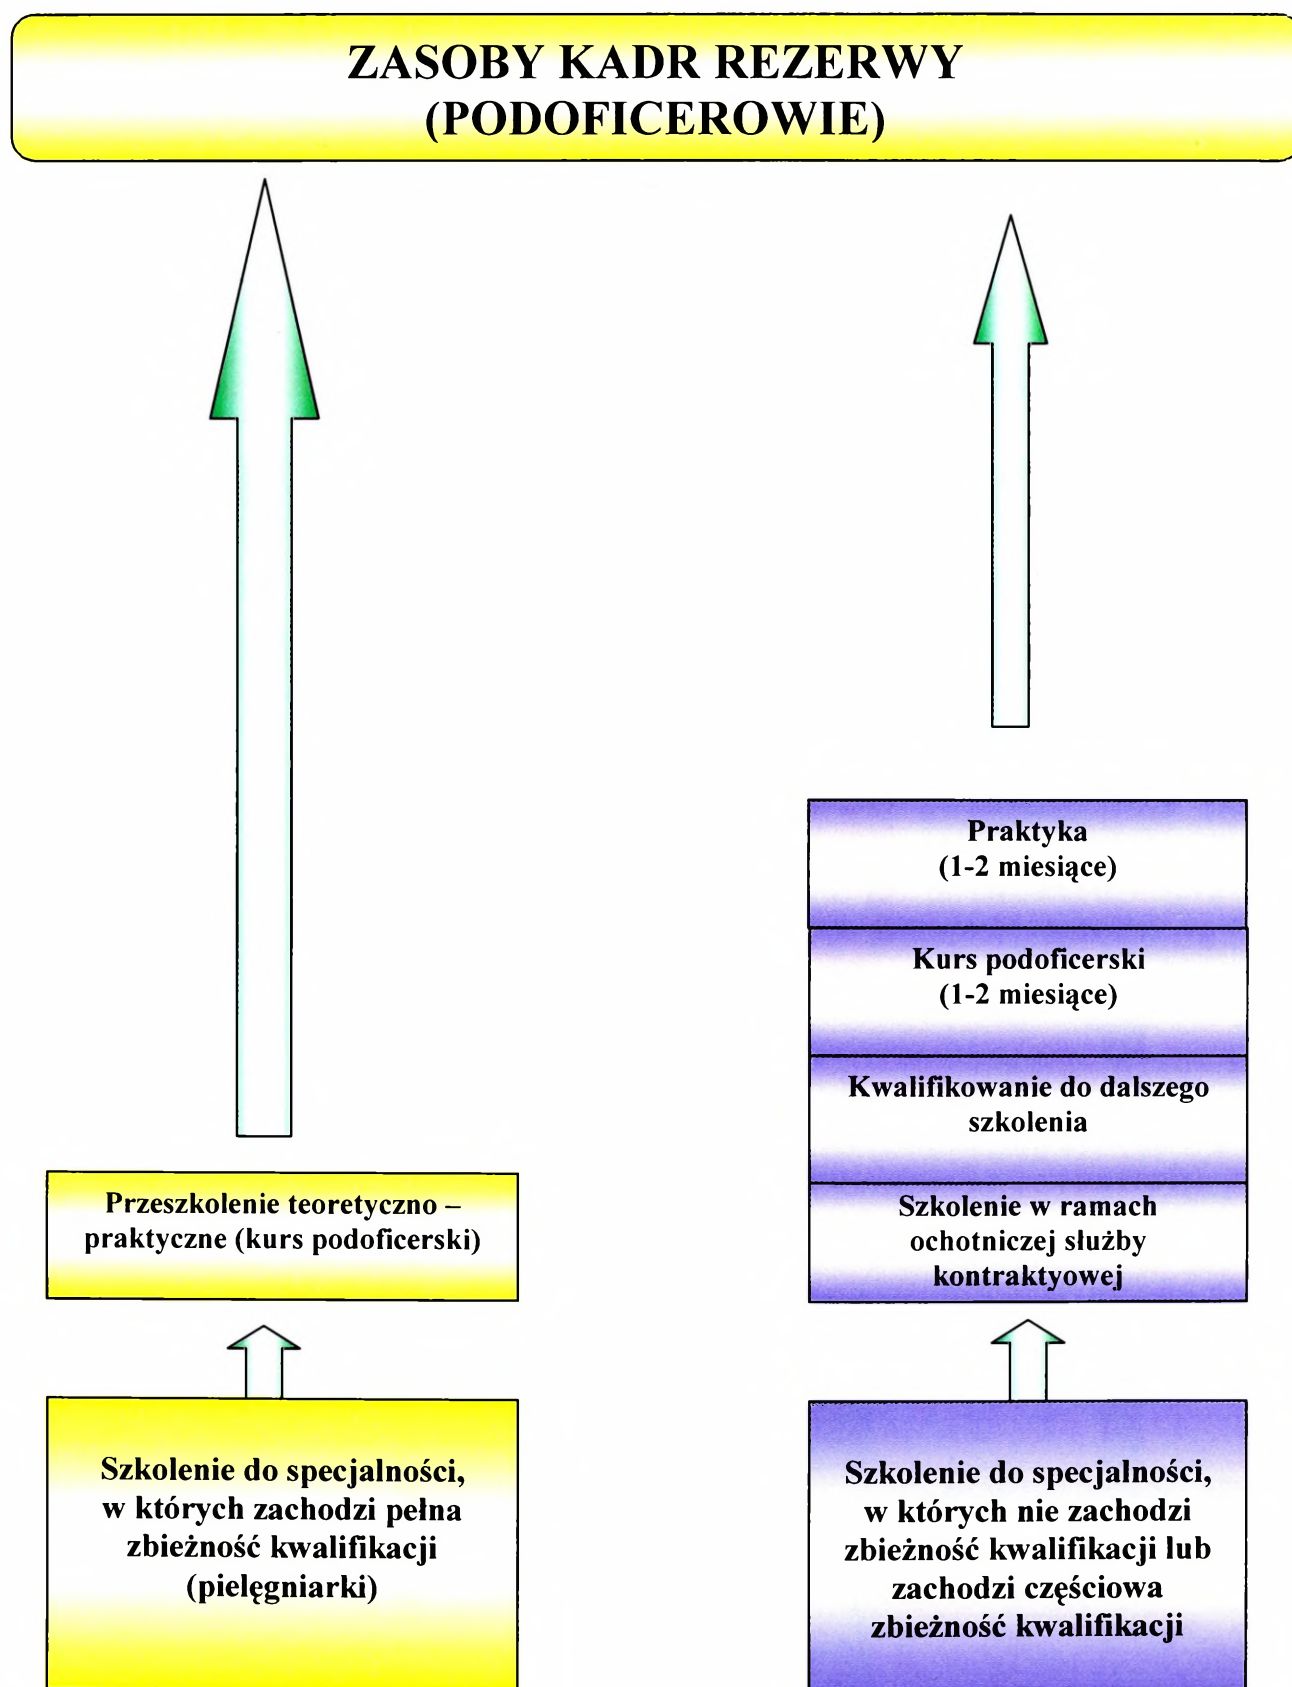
ZASOBY KADR REZERWY
(PODOFICEROWIE)

Praktyka
(1-2 miesiące)

Kurs podoficerski
(1-2 miesiące)

Kwalifikowanie do dalszego szkolenia

Szkolenie w ramach ochotniczej służby kontraktyowej

Przeszkolenie teoretyczno – praktyczne (kurs podoficerski)

Szkolenie do specjalności, w których zachodzi pełna zbieżność kwalifikacji (pielęgniarki)

Szkolenie do specjalności, w których nie zachodzi zbieżność kwalifikacji lub zachodzi częściowa zbieżność kwalifikacji